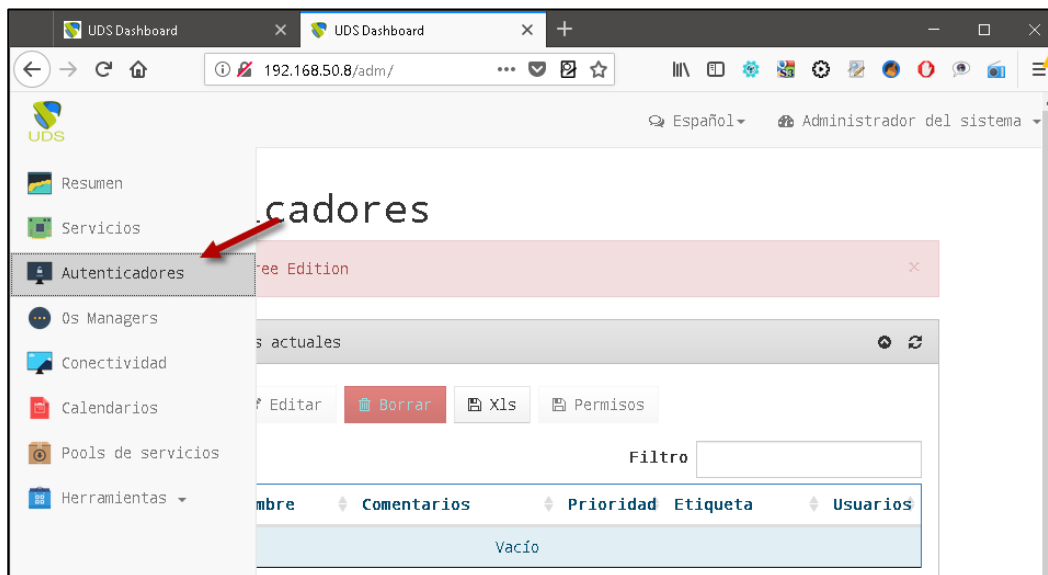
UDS Dashboard
UDS Dashboard
+
192.168.50.8/adm/
UDS
Español
Administrador del sistema
Resumen
Servicios
Autenticadores
Os Managers
Conectividad
Calendarios
Pools de servicios
Herramientas
cadores
ree Edition
×
s actuales
Editar
Borrar
Xls
Permisos
Filtro
mbre
Comentarios
Prioridad
Etiqueta
Usuarios
Vacío